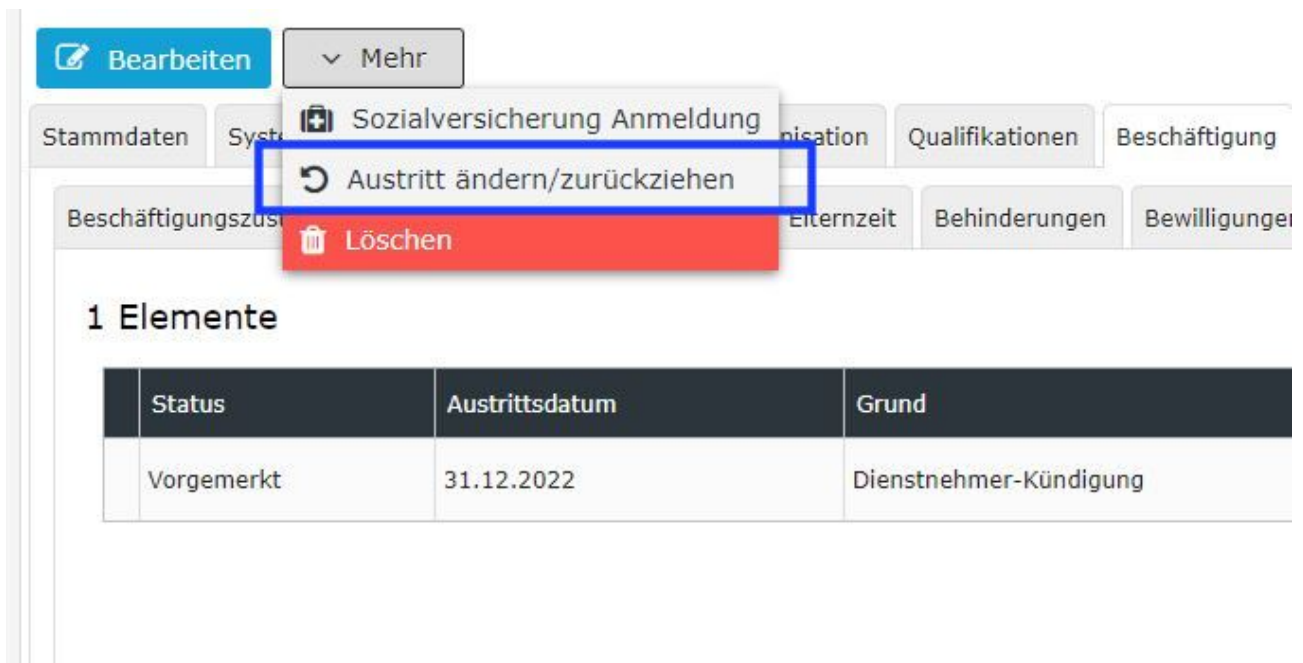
Bearbeiten

Mehr

Sozialversicherung Anmeldung

Austritt ändern/zurückziehen

Löschen

Stammdaten | Syst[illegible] | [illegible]nisation | Qualifikationen | Beschäftigung

Beschäftigungszus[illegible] | Elternzeit | Behinderungen | Bewilligunge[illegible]

1 Elemente

| | Status | Austrittsdatum | Grund |
|---|---|---|---|
| | Vorgemerkt | 31.12.2022 | Dienstnehmer-Kündigung |